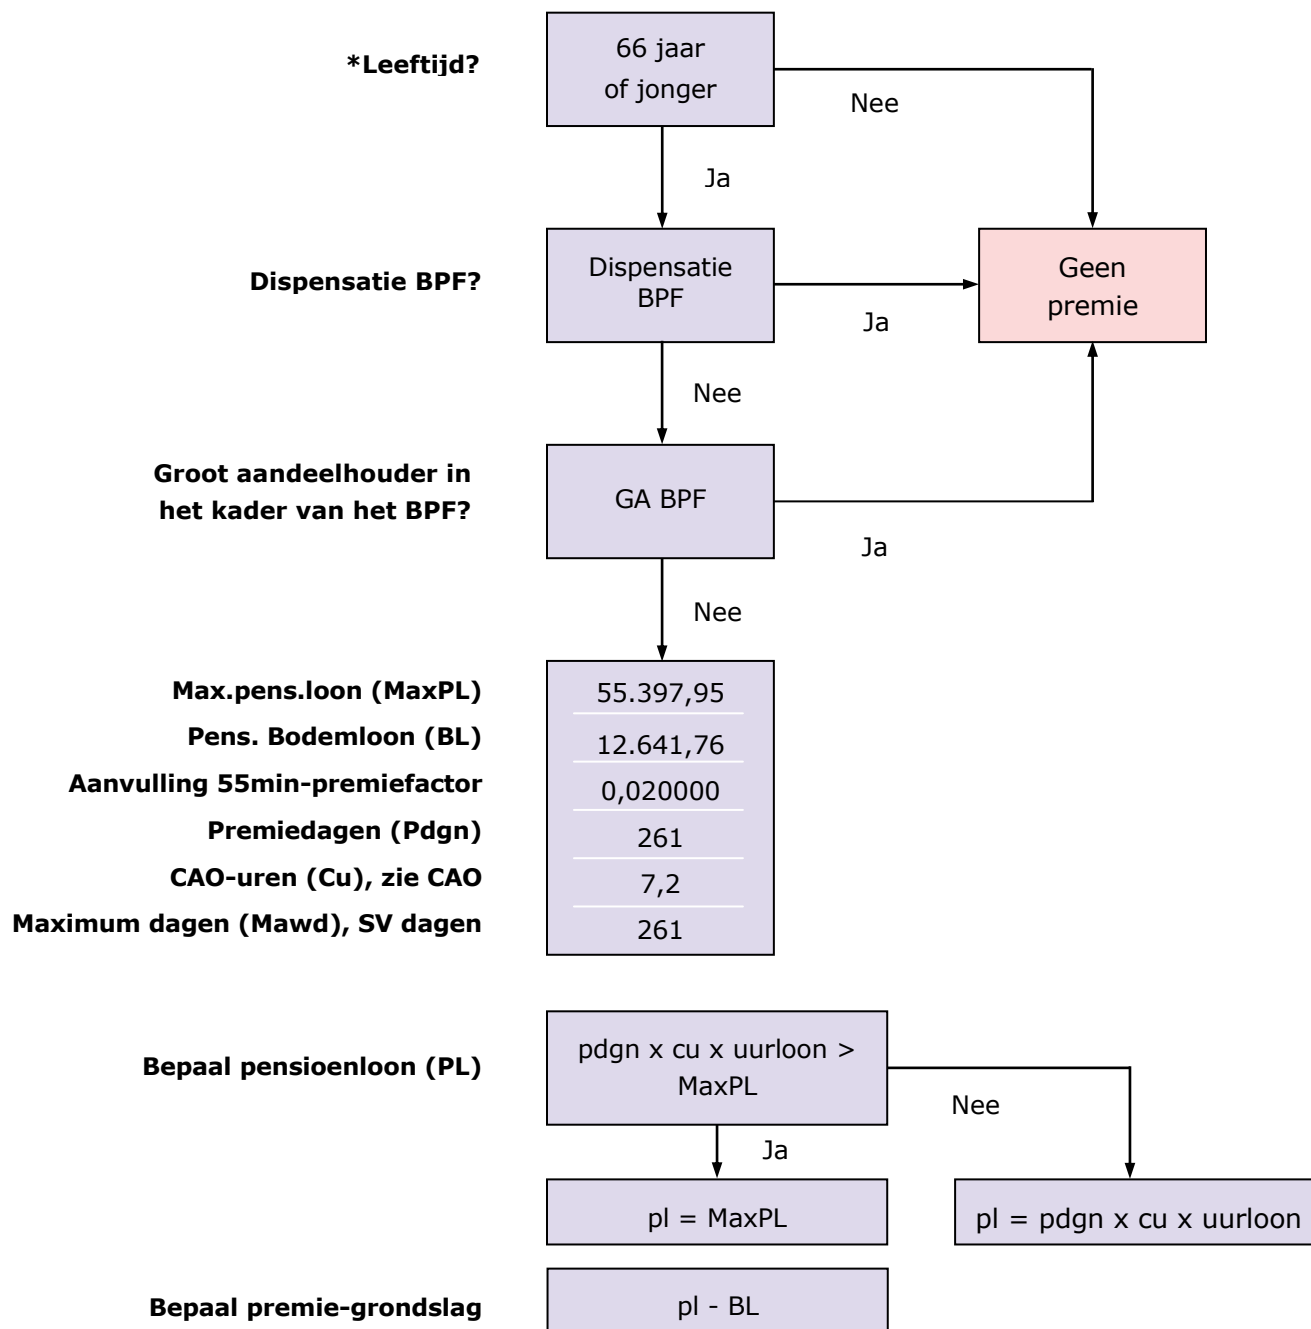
*Leeftijd?

66 jaar of jonger

Nee

Ja

Dispensatie BPF?

Dispensatie BPF

Ja

Geen premie

Nee

Groot aandeelhouder in het kader van het BPF?

GA BPF

Ja

Nee

Max.pens.loon (MaxPL)
Pens. Bodemloon (BL)
Aanvulling 55min-premiefactor
Premiedagen (Pdgn)
CAO-uren (Cu), zie CAO
Maximum dagen (Mawd), SV dagen

55.397,95
12.641,76
0,020000
261
7,2
261

Bepaal pensioenloon (PL)

pdgn x cu x uurloon > MaxPL

Nee

Ja

pl = MaxPL

pl = pdgn x cu x uurloon

Bepaal premie-grondslag

pl - BL